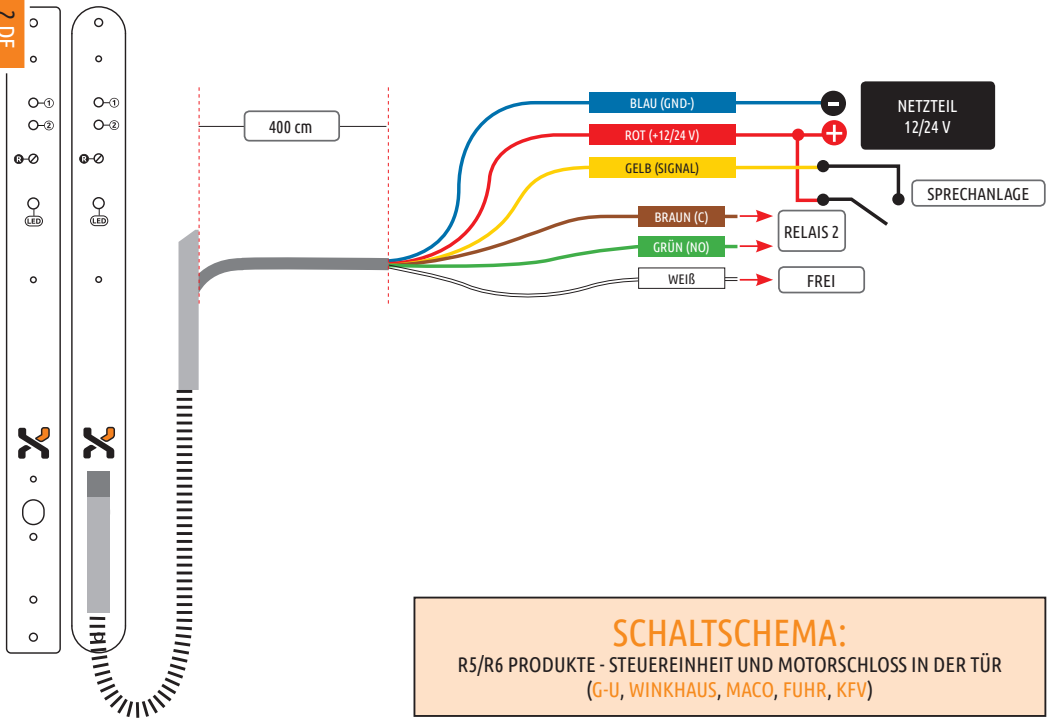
2 DE

①
②
R
LED

①
②
R
LED

400 cm

BLAU (GND-)
ROT (+12/24 V)
GELB (SIGNAL)
BRAUN (C)
GRÜN (NO)
WEIß

NETZTEIL
12/24 V

SPRECHANLAGE

RELAIS 2

FREI

SCHALTSCHEMA:
R5/R6 PRODUKTE - STEUEREINHEIT UND MOTORSCHLOSS IN DER TÜR
(G-U, WINKHAUS, MACO, FUHR, KFV)